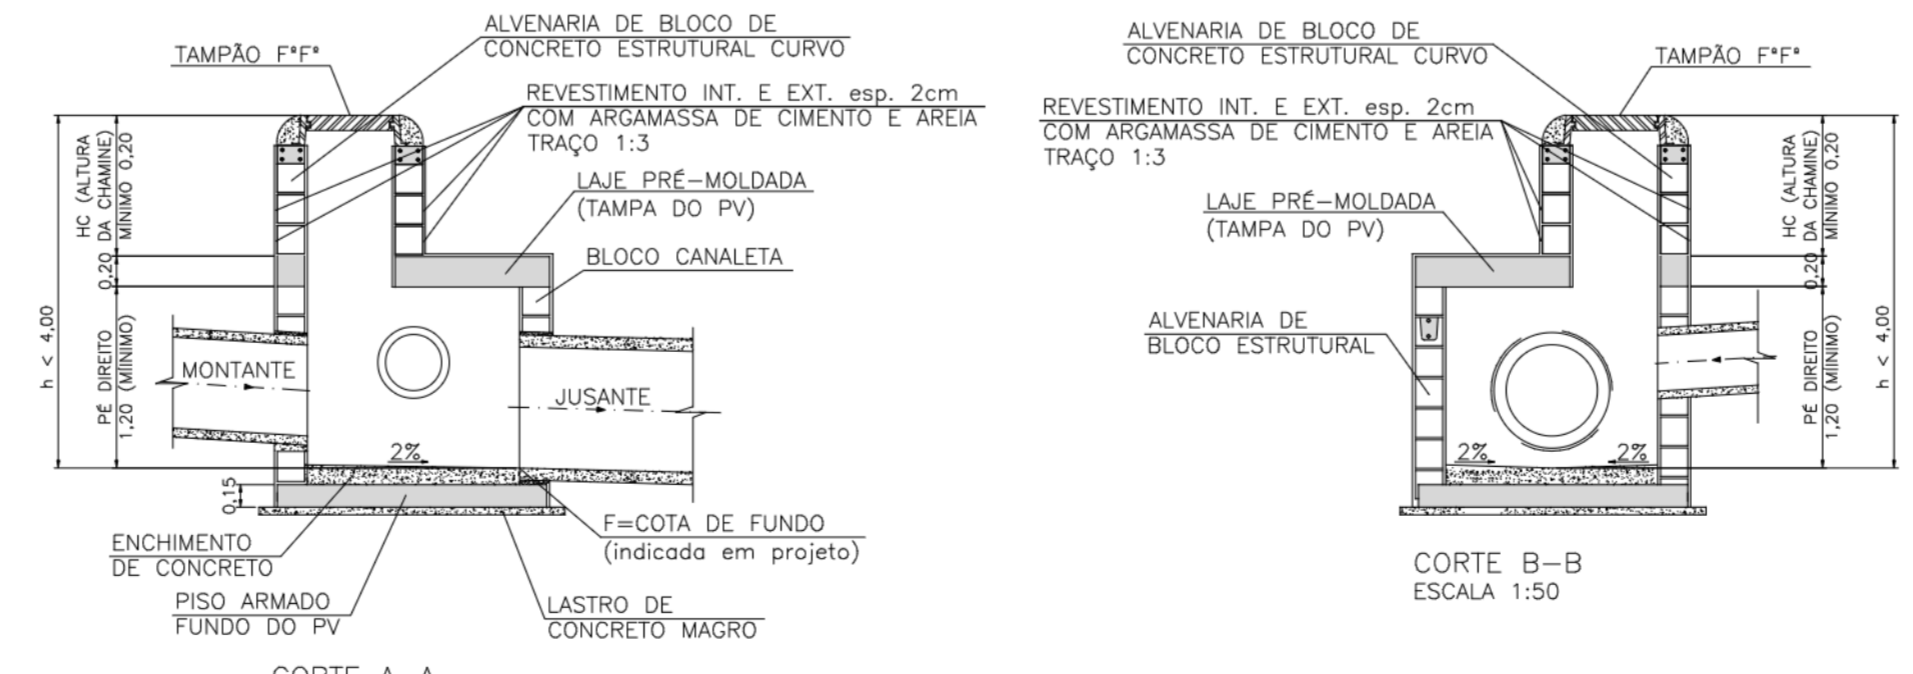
ALVENARIA DE BLOCO DE
CONCRETO ESTRUTURAL CURVO

TAMPÃO F°F°

REVESTIMENTO INT. E EXT. esp. 2cm
COM ARGAMASSA DE CIMENTO E AREIA
TRAÇO 1:3

LAJE PRÉ-MOLDADA
(TAMPA DO PV)

BLOCO CANALETA

HC (ALTURA DA CHAMINE) MÍNIMO 0,20

0,20

h < 4,00

PÉ DIREITO 1,20 (MÍNIMO)

MONTANTE

JUSANTE

2%

0,15

F=COTA DE FUNDO
(indicada em projeto)

ENCHIMENTO
DE CONCRETO

PISO ARMADO
FUNDO DO PV

LASTRO DE
CONCRETO MAGRO

CORTE A-A

ALVENARIA DE BLOCO DE
CONCRETO ESTRUTURAL CURVO

TAMPÃO F°F°

REVESTIMENTO INT. E EXT. esp. 2cm
COM ARGAMASSA DE CIMENTO E AREIA
TRAÇO 1:3

LAJE PRÉ-MOLDADA
(TAMPA DO PV)

ALVENARIA DE
BLOCO ESTRUTURAL

HC (ALTURA DA CHAMINE) MÍNIMO 0,20

0,20

h < 4,00

PÉ DIREITO 1,20 (MÍNIMO)

2%

2%

CORTE B-B
ESCALA 1:50